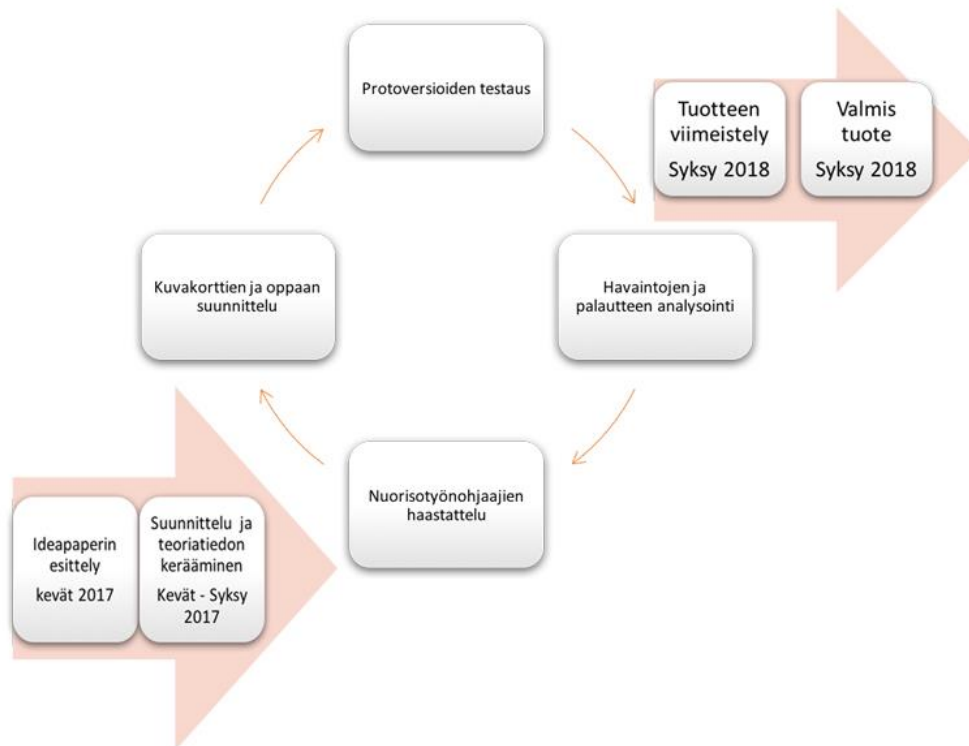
Ideapaperin esittely
kevät 2017

Suunnittelu ja teoriatiedon kerääminen
Kevät - Syksy 2017

Nuorisotyönohjaajien haastattelu

Kuvakorttien ja oppaan suunnittelu

Protoversioiden testaus

Havaintojen ja palautteen analysointi

Tuotteen viimeistely
Syksy 2018

Valmis tuote
Syksy 2018